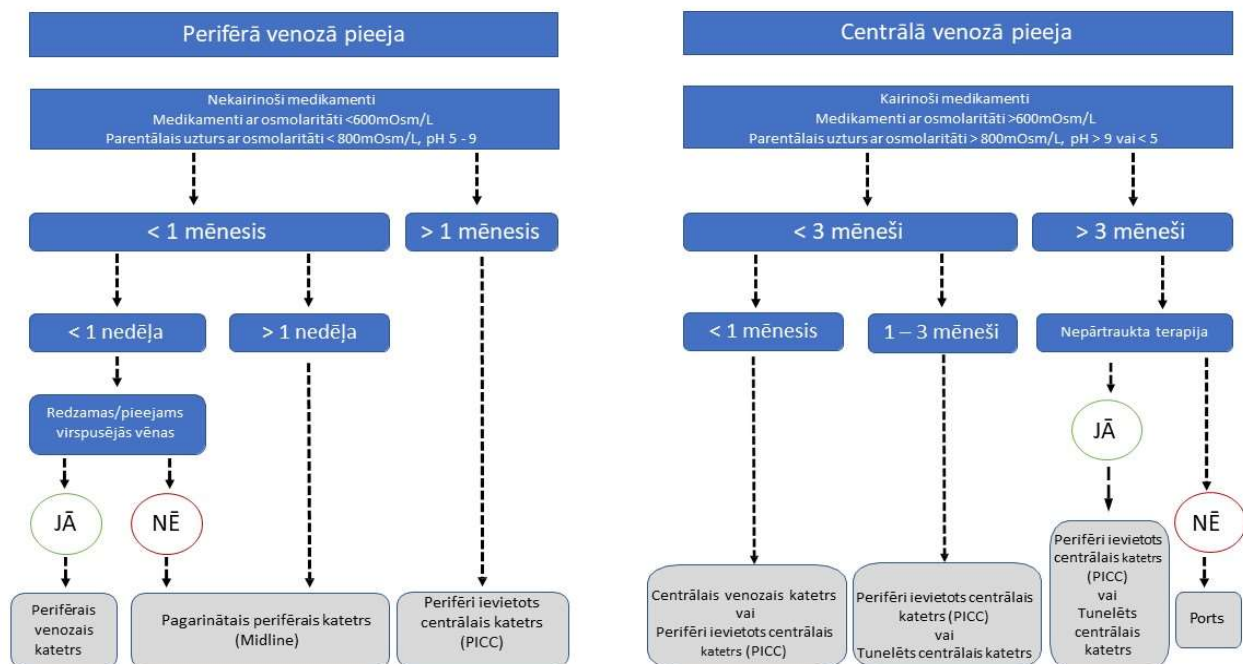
Perifērā venozā pieeja

Nekairinoši medikamenti
Medikamenti ar osmolaritāti <600mOsm/L
Parentālais uzturs ar osmolaritāti < 800mOsm/L, pH 5 - 9

< 1 mēnesis

> 1 mēnesis

< 1 nedēļa

> 1 nedēļa

Redzamas/pieejams virspusējās vēnas

JĀ

NĒ

Perifērais venozais katetrs

Pagarinātais perifērais katetrs (Midline)

Perifēri ievietots centrālais katetrs (PICC)

Centrālā venozā pieeja

Kairinoši medikamenti
Medikamenti ar osmolaritāti >600mOsm/L
Parentālais uzturs ar osmolaritāti > 800mOsm/L, pH > 9 vai < 5

< 3 mēneši

> 3 mēneši

< 1 mēnesis

1 – 3 mēneši

Nepārtraukta terapija

JĀ

NĒ

Centrālais venozais katetrs
vai
Perifēri ievietots centrālais katetrs (PICC)

Perifēri ievietots centrālais katetrs (PICC)
vai
Tunelēts centrālais katetrs

Perifēri ievietots centrālais katetrs (PICC)
vai
Tunelēts centrālais katetrs

Ports